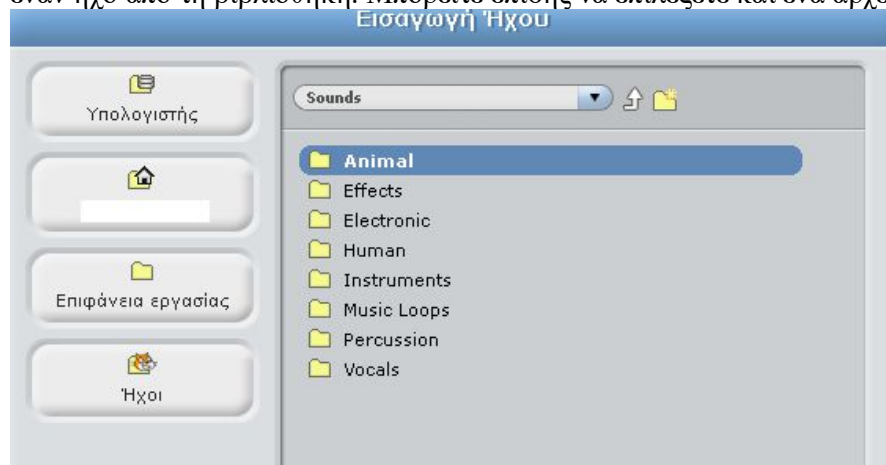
έναν ήχο από τη βιβλιοθήκη. Μπορείτε επίσης να επιλέξετε και ένα αρχε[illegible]

Εισαγωγή Ήχου

Υπολογιστής

Επιφάνεια εργασίας

Ήχοι

Sounds

Animal
Effects
Electronic
Human
Instruments
Music Loops
Percussion
Vocals